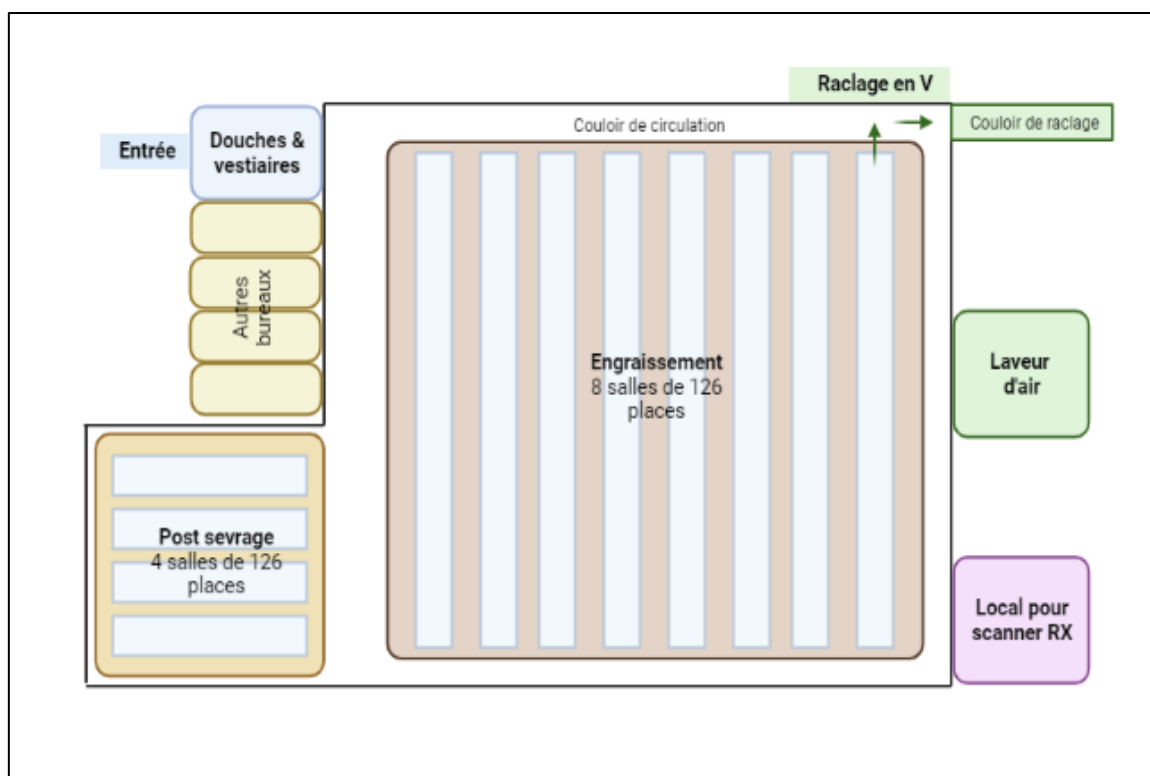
Raclage en V

Entrée

Douches & vestiaires

Couloir de circulation

Couloir de raclage

Autres bureaux

Engraissement
8 salles de 126 places

Laveur d'air

Post sevrage
4 salles de 126 places

Local pour scanner RX